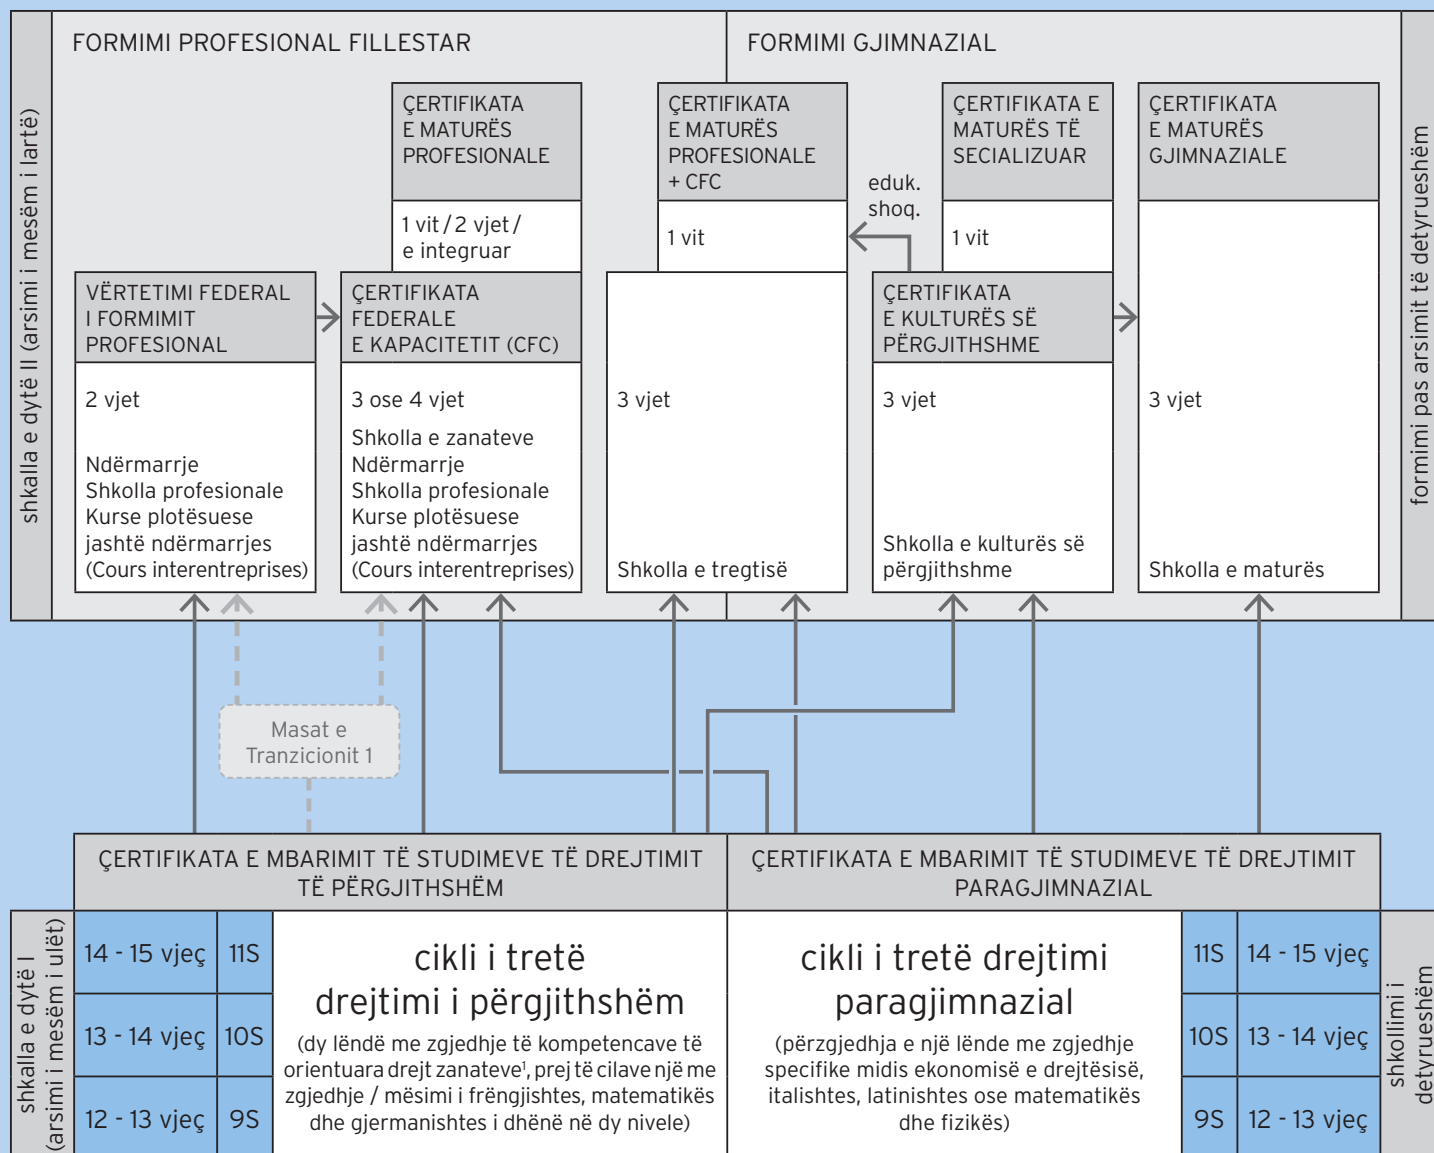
shkalla e dytë II (arsimi i mesëm i lartë)

FORMIMI PROFESIONAL FILLESTAR

FORMIMI GJIMNAZIAL

formimi pas arsimit të detyrueshëm

ÇERTIFIKATA E MATURËS PROFESIONALE

1 vit / 2 vjet / e integruar

ÇERTIFIKATA E MATURËS PROFESIONALE + CFC

1 vit

eduk. shoq.

ÇERTIFIKATA E MATURËS TË SECIALIZUAR

1 vit

ÇERTIFIKATA E MATURËS GJIMNAZIALE

VËRTETIMI FEDERAL I FORMIMIT PROFESIONAL

2 vjet

Ndërmarrje
Shkolla profesionale
Kurse plotësuese jashtë ndërmarrjes
(Cours interentreprises)

ÇERTIFIKATA FEDERALE E KAPACITETIT (CFC)

3 ose 4 vjet

Shkolla e zanateve
Ndërmarrje
Shkolla profesionale
Kurse plotësuese jashtë ndërmarrjes
(Cours interentreprises)

3 vjet

Shkolla e tregtisë

ÇERTIFIKATA E KULTURËS SË PËRGJITHSHME

3 vjet

Shkolla e kulturës së përgjithshme

3 vjet

Shkolla e maturës

Masat e Tranzicionit 1

ÇERTIFIKATA E MBARIMIT TË STUDIMEVE TË DREJTIMIT TË PËRGJITHSHËM

ÇERTIFIKATA E MBARIMIT TË STUDIMEVE TË DREJTIMIT PARAGJIMNAZIAL

shkalla e dytë I (arsimi i mesëm i ulët)

| 14 - 15 vjeç | 11S |
| 13 - 14 vjeç | 10S |
| 12 - 13 vjeç | 9S |

cikli i tretë drejtimi i përgjithshëm
(dy lëndë me zgjedhje të kompetencave të orientuara drejt zanateve¹, prej të cilave një me zgjedhje / mësimi i frëngjishtes, matematikës dhe gjermanishtes i dhënë në dy nivele)

cikli i tretë drejtimi paragjimnazial
(përzgjedhja e një lënde me zgjedhje specifike midis ekonomisë e drejtësisë, italishtes, latinishtes ose matematikës dhe fizikës)

| 11S | 14 - 15 vjeç |
| 10S | 13 - 14 vjeç |
| 9S | 12 - 13 vjeç |

shkollimi i detyrueshëm